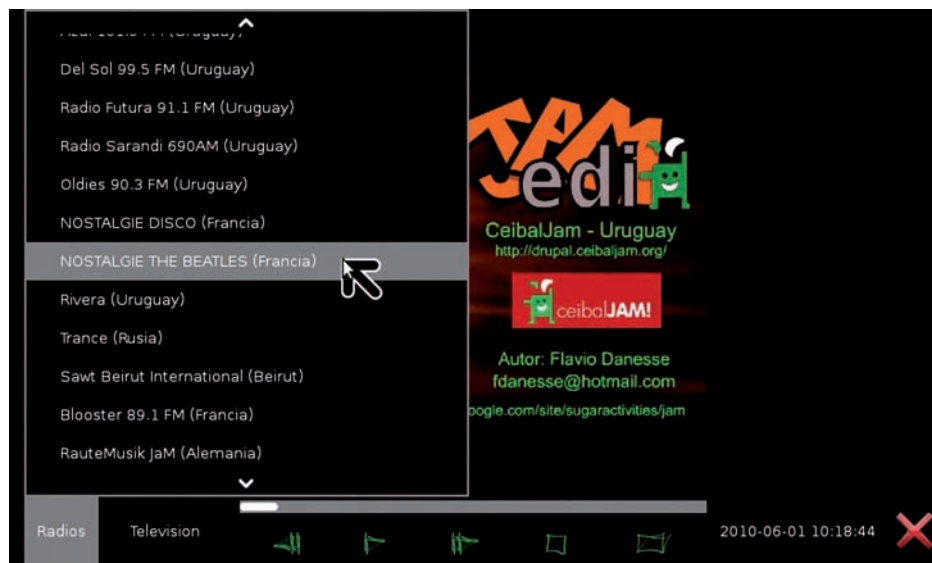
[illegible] (Uruguay)
Del Sol 99.5 FM (Uruguay)
Radio Futura 91.1 FM (Uruguay)
Radio Sarandi 690AM (Uruguay)
Oldies 90.3 FM (Uruguay)
NOSTALGIE DISCO (Francia)
NOSTALGIE THE BEATLES (Francia)
Rivera (Uruguay)
Trance (Rusia)
Sawt Beirut International (Beirut)
Blooster 89.1 FM (Francia)
RauteMusik JaM (Alemania)

JAM
edit
CeibalJam - Uruguay
http://drupal.ceibaljam.org/
ceibalJAM!
Autor: Flavio Danesse
fdanesse@hotmail.com
oogle.com/site/sugaractivities/jam

Radios
Television
2010-06-01 10:18:44